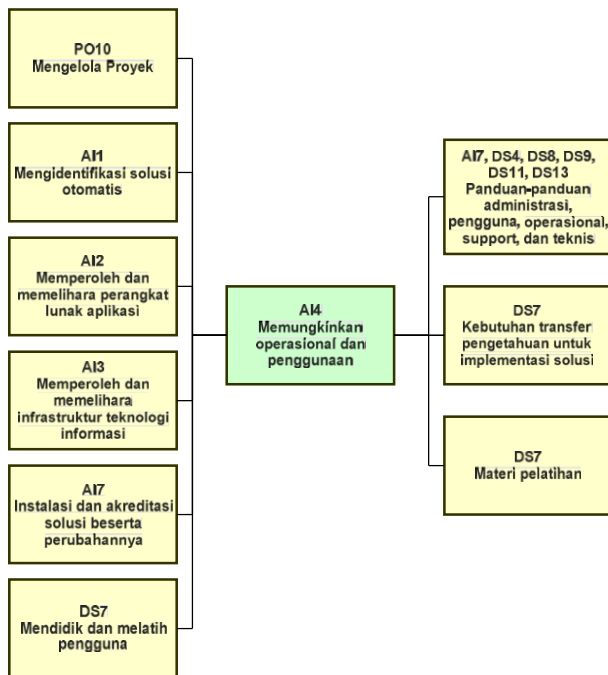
PO10
Mengelola Proyek

AI1
Mengidentifikasi solusi otomatis

AI2
Memperoleh dan memelihara perangkat lunak aplikasi

AI3
Memperoleh dan memelihara infrastruktur teknologi informasi

AI7
Instalasi dan akreditasi solusi beserta perubahannya

DS7
Mendidik dan melatih pengguna

AI4
Memungkinkan operasional dan penggunaan

AI7, DS4, DS8, DS9, DS11, DS13
Panduan-panduan administrasi, pengguna, operasional, support, dan teknis

DS7
Kebutuhan transfer pengetahuan untuk implementasi solusi

DS7
Materi pelatihan